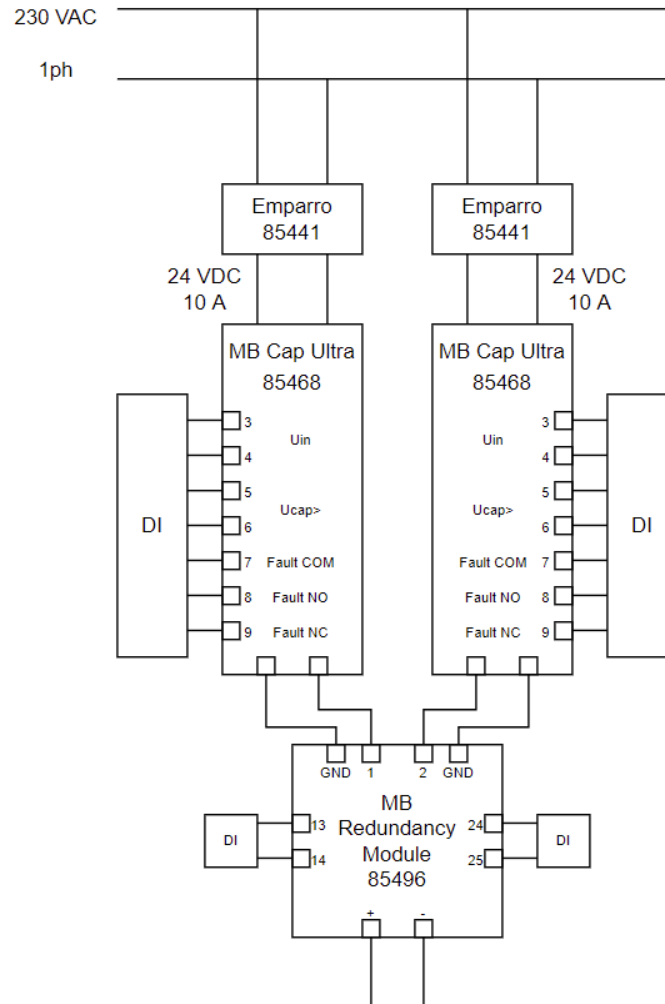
230 VAC

1ph

Emparro
85441

Emparro
85441

24 VDC
10 A

24 VDC
10 A

MB Cap Ultra
85468

MB Cap Ultra
85468

DI

3
4
Uin
5
6
Ucap>
7 Fault COM
8 Fault NO
9 Fault NC

Uin 3
4
Ucap> 5
6
Fault COM 7
Fault NO 8
Fault NC 9

DI

GND 1 2 GND

MB
Redundancy
Module
85496

DI 13
14

24
25 DI

+ -